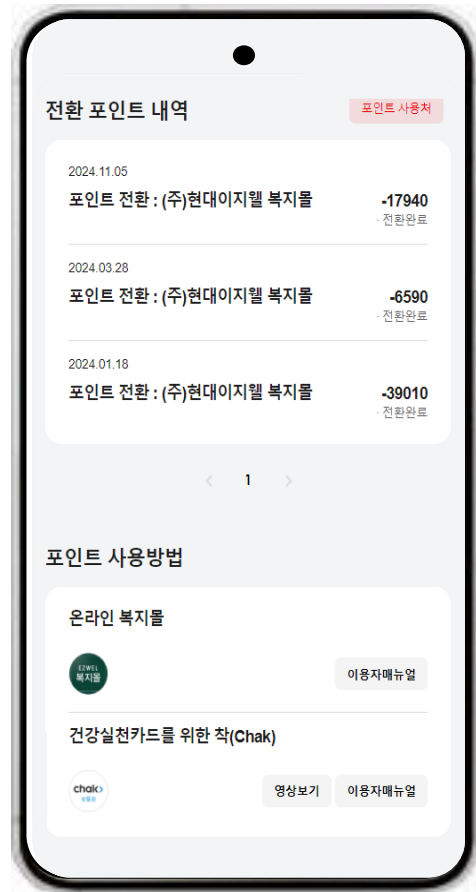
전환 포인트 내역

포인트 사용처

2024.11.05
포인트 전환 : (주)현대이지웰 복지몰
-17940
· 전환완료

2024.03.28
포인트 전환 : (주)현대이지웰 복지몰
-6590
· 전환완료

2024.01.18
포인트 전환 : (주)현대이지웰 복지몰
-39010
· 전환완료

1

포인트 사용방법

온라인 복지몰

EZWEL 복지몰

이용자매뉴얼

건강실천카드를 위한 착(Chak)

chak

영상보기
이용자매뉴얼